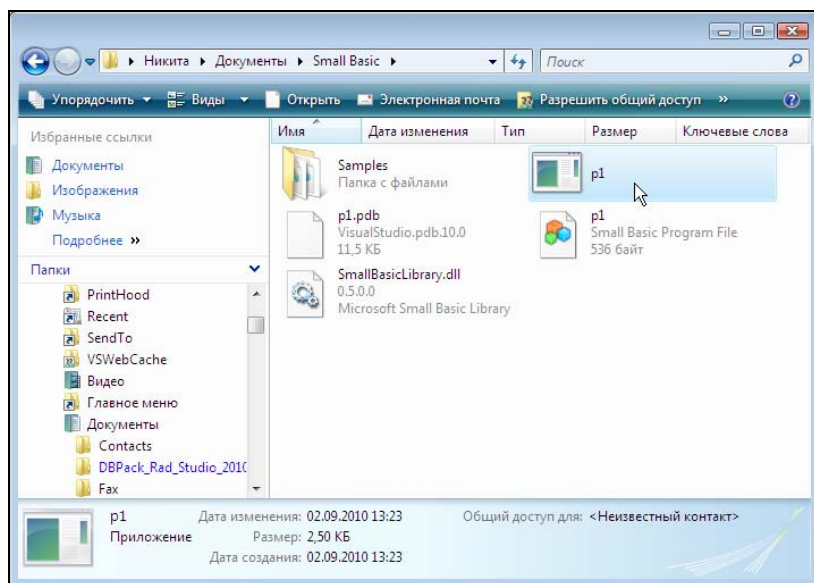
Никита ▸ Документы ▸ Small Basic ▸

Поиск

Упорядочить ▾ Виды ▾ Открыть Электронная почта Разрешить общий доступ »

Избранные ссылки

Документы

Изображения

Музыка

Подробнее »

Папки

PrintHood

Recent

SendTo

VSWebCache

Видео

Главное меню

Документы

Contacts

DBPack_Rad_Studio_2010

Fax

| Имя | Дата изменения | Тип | Размер | Ключевые слова |
|---|---|---|---|---|

Samples
Папка с файлами

p1

p1.pdb
VisualStudio.pdb.10.0
11,5 КБ

p1
Small Basic Program File
536 байт

SmallBasicLibrary.dll
0.5.0.0
Microsoft Small Basic Library

p1 Дата изменения: 02.09.2010 13:23 Общий доступ для: <Неизвестный контакт>
Приложение Размер: 2,50 КБ
Дата создания: 02.09.2010 13:23